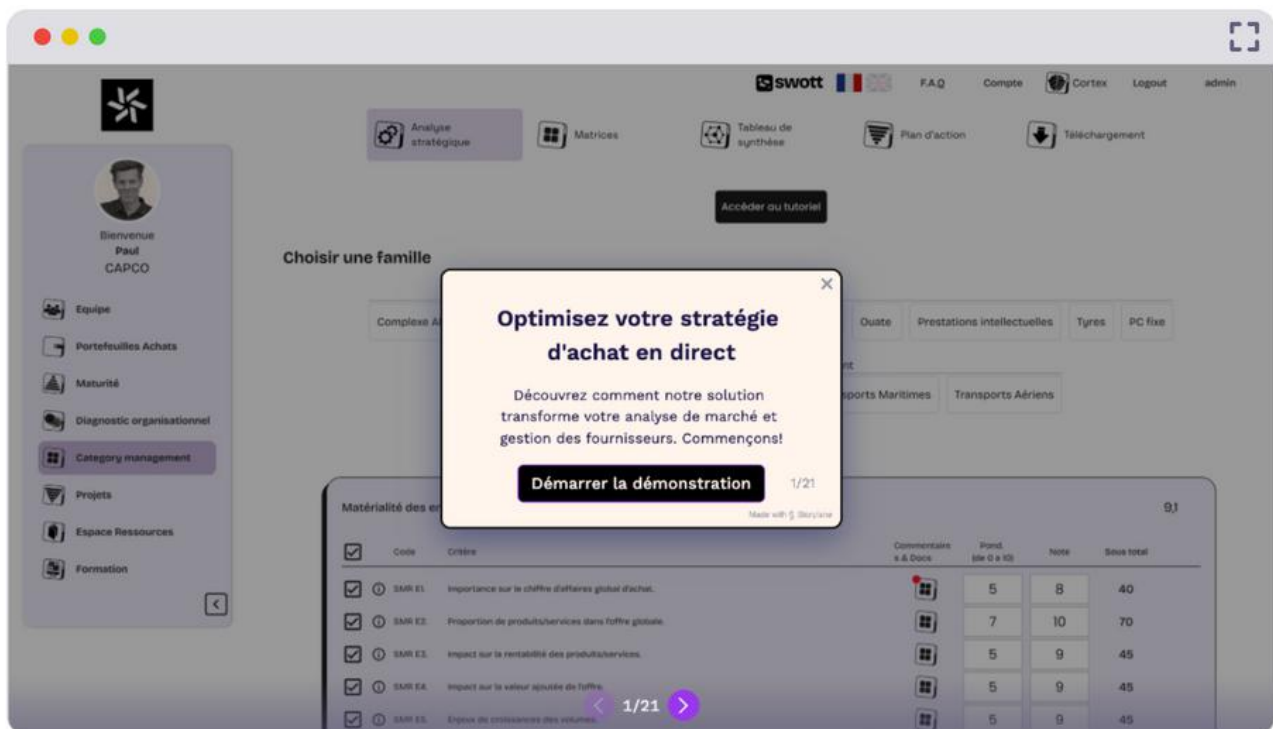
swott F.A.Q Compte Cortex Logout admin

Analyse stratégique
Matrices
Tableau de synthèse
Plan d'action
Téléchargement

Accéder au tutoriel

Bienvenue
Paul
CAPCO

Equipe
Portefeuilles Achats
Maturité
Diagnostic organisationnel
Category management
Projets
Espace Ressources
Formation

Choisir une famille

Complexe A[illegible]
Ouate
Prestations intellectuelles
Tyres
PC fixe
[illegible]sports Maritimes
Transports Aériens

Optimisez votre stratégie d'achat en direct

Découvrez comment notre solution transforme votre analyse de marché et gestion des fournisseurs. Commençons!

Démarrer la démonstration

1/21

Made with Storylane

Matérialité des en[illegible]
9,1

| | Code | Critère | Commentaires & Docs | Pond. (de 0 à 10) | Note | Sous total |
|---|---|---|---|---|---|---|
| | SMR E1 | Importance sur le chiffre d'affaires global d'achat. | | 5 | 8 | 40 |
| | SMR E2 | Proportion de produits/services dans l'offre globale. | | 7 | 10 | 70 |
| | SMR E3 | Impact sur la rentabilité des produits/services. | | 5 | 9 | 45 |
| | SMR E4 | Impact sur la valeur ajoutée de l'offre. | | 5 | 9 | 45 |
| | SMR E5 | Enjeux de croissances des volumes. | | 5 | 9 | 45 |

1/21